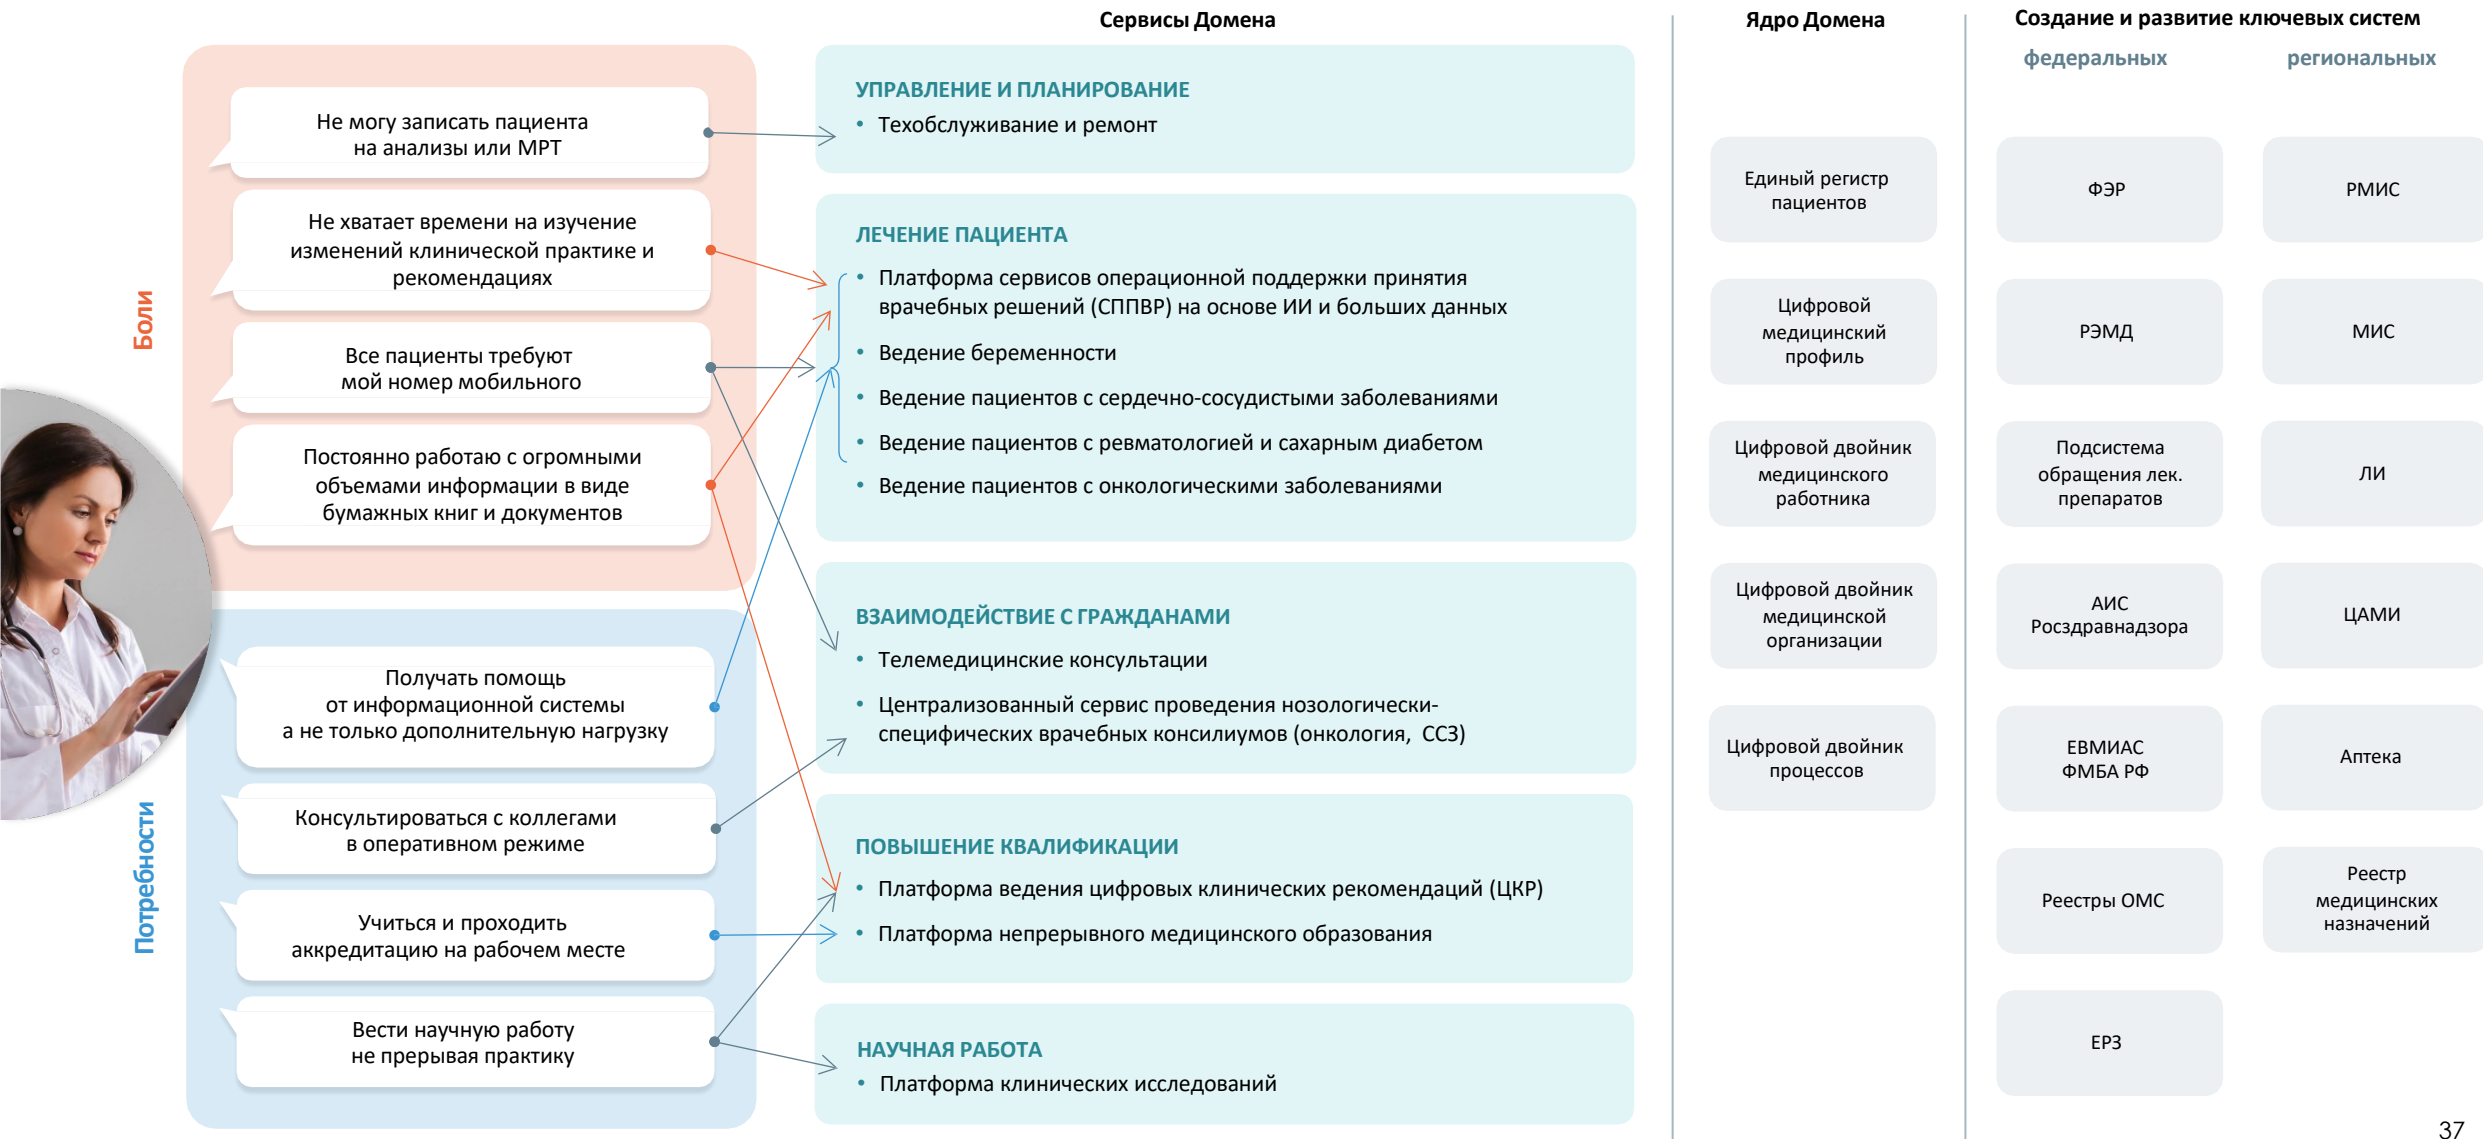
Боли

Не могу записать пациента на анализы или МРТ

Не хватает времени на изучение изменений клинической практике и рекомендациях

Все пациенты требуют мой номер мобильного

Постоянно работаю с огромными объемами информации в виде бумажных книг и документов

Потребности

Получать помощь от информационной системы а не только дополнительную нагрузку

Консультироваться с коллегами в оперативном режиме

Учиться и проходить аккредитацию на рабочем месте

Вести научную работу не прерывая практику

Сервисы Домена

УПРАВЛЕНИЕ И ПЛАНИРОВАНИЕ
• Техобслуживание и ремонт

ЛЕЧЕНИЕ ПАЦИЕНТА
• Платформа сервисов операционной поддержки принятия врачебных решений (СППВР) на основе ИИ и больших данных
• Ведение беременности
• Ведение пациентов с сердечно-сосудистыми заболеваниями
• Ведение пациентов с ревматологией и сахарным диабетом
• Ведение пациентов с онкологическими заболеваниями

ВЗАИМОДЕЙСТВИЕ С ГРАЖДАНАМИ
• Телемедицинские консультации
• Централизованный сервис проведения нозологически-специфических врачебных консилиумов (онкология, ССЗ)

ПОВЫШЕНИЕ КВАЛИФИКАЦИИ
• Платформа ведения цифровых клинических рекомендаций (ЦКР)
• Платформа непрерывного медицинского образования

НАУЧНАЯ РАБОТА
• Платформа клинических исследований

Ядро Домена

Единый регистр пациентов

Цифровой медицинский профиль

Цифровой двойник медицинского работника

Цифровой двойник медицинской организации

Цифровой двойник процессов

Создание и развитие ключевых систем

федеральных

ФЭР

РЭМД

Подсистема обращения лек. препаратов

АИС Росздравнадзора

ЕВМИАС ФМБА РФ

Реестры ОМС

ЕРЗ

региональных

РМИС

МИС

ЛИ

ЦАМИ

Аптека

Реестр медицинских назначений

37